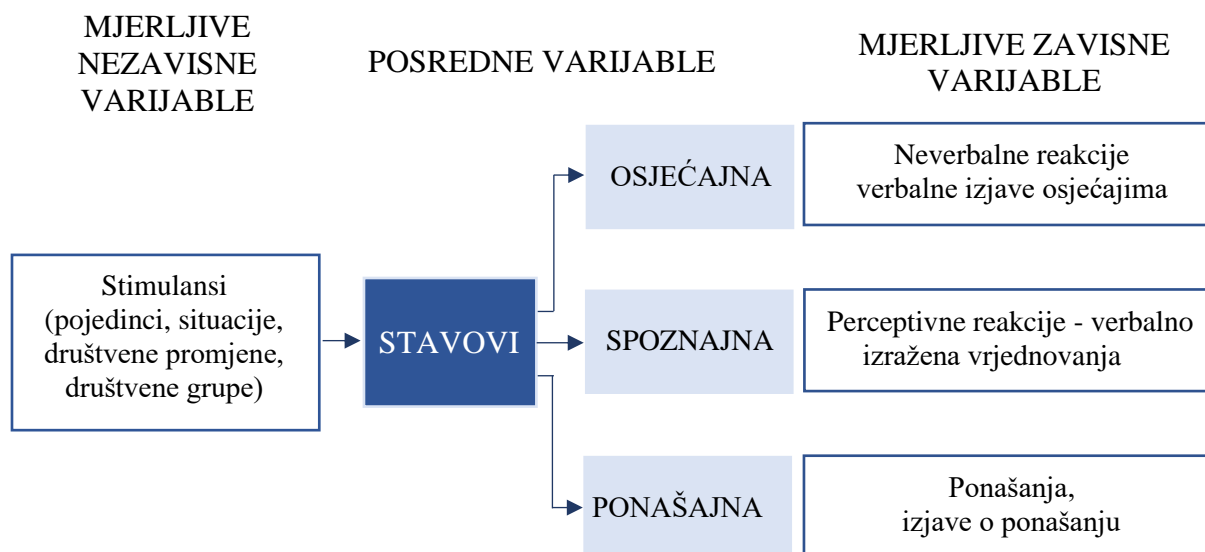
MJERLJIVE NEZAVISNE VARIJABLE

POSREDNE VARIJABLE

MJERLJIVE ZAVISNE VARIJABLE

Stimulansi (pojedinci, situacije, društvene promjene, društvene grupe)

STAVOVI

OSJEĆAJNA

Neverbalne reakcije verbalne izjave osjećajima

SPOZNAJNA

Perceptivne reakcije - verbalno izražena vrjednovanja

PONAŠAJNA

Ponašanja, izjave o ponašanju